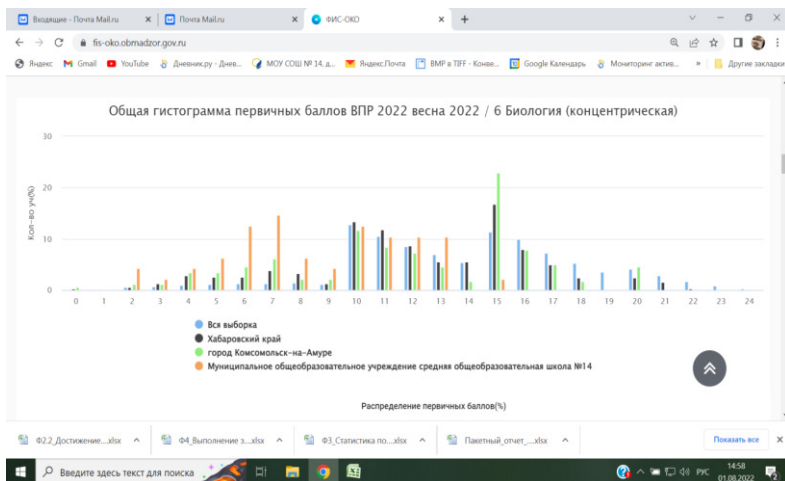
Входящие - Почта Mail.ru × Почта Mail.ru × ФИС-ОКО × +

fis-oko.obrnadzor.gov.ru

Яндекс Gmail YouTube Дневник.ру - Днев... МОУ СОШ № 14, д... Яндекс.Почта ВМР в TIFF - Конве... Google Календарь Мониторинг актив... » Другие закладки

Общая гистограмма первичных баллов ВПР 2022 весна 2022 / 6 Биология (концентрическая)

30

20

10

0

Кол-во уч.(%)

0 1 2 3 4 5 6 7 8 9 10 11 12 13 14 15 16 17 18 19 20 21 22 23 24

Вся выборка
Хабаровский край
город Комсомольск-на-Амуре
Муниципальное общеобразовательное учреждение средняя общеобразовательная школа №14

Распределение первичных баллов(%)

Ф2.2_Достижение....xlsx ^ Ф4_Выполнение з....xlsx ^ Ф3_Статистика по....xlsx ^ Пакетный_отчет_....xlsx ^ Показать все ×

Введите здесь текст для поиска

РУС 14:58 01.08.2022